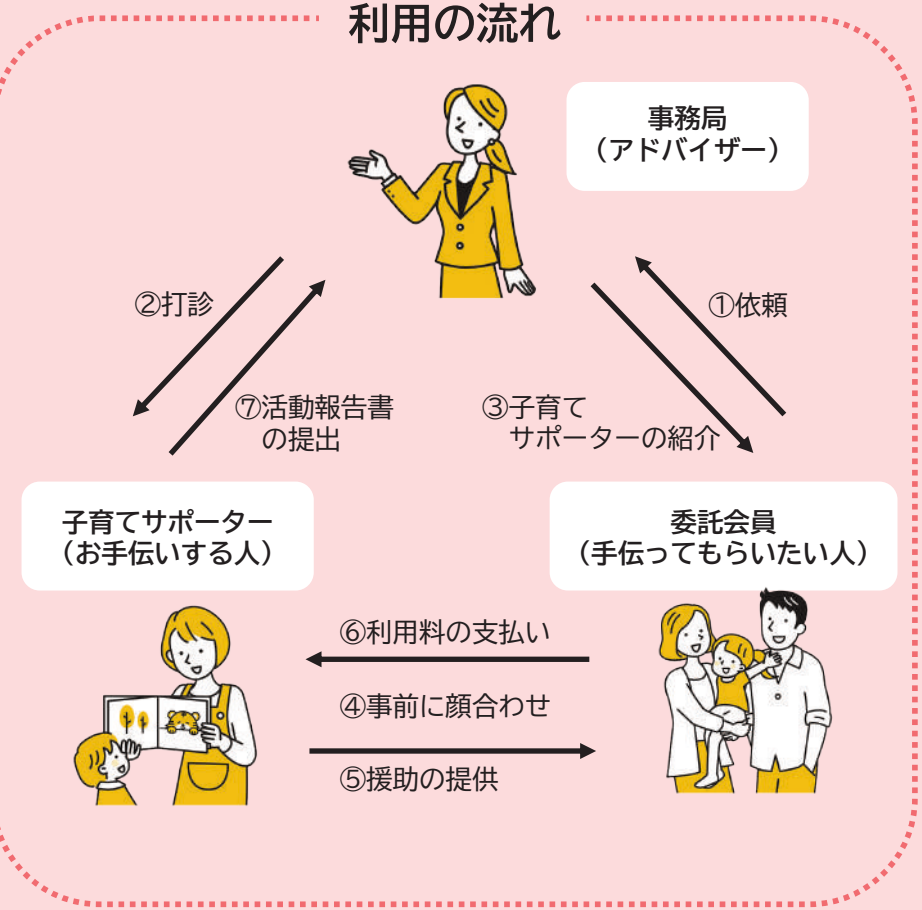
利用の流れ

事務局
（アドバイザー）

②打診

⑦活動報告書
の提出

③子育て
サポーターの紹介

①依頼

子育てサポーター
（お手伝いする人）

委託会員
（手伝ってもらいたい人）

⑥利用料の支払い

④事前に顔合わせ

⑤援助の提供